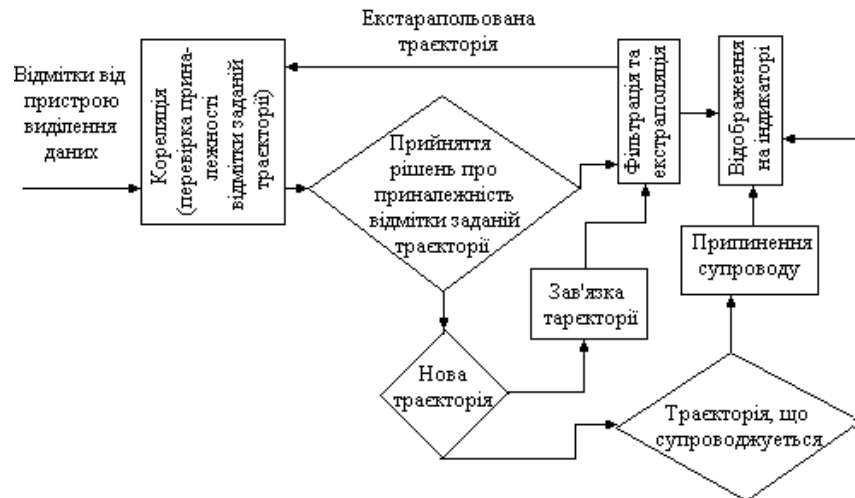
Екстраполььована траєкторія

Відмітки від пристрою виділення даних

Кореляція (перевірка приналежності відмітки заданій траєкторії)

Прийняття рішень про приналежність відмітки заданій траєкторії

Фільтрація та екстраполяція

Відображення на індикаторі

Припинення супроводу

Зав'язка тарєкторії

Нова траєкторія

Траєкторія, що супроводжується